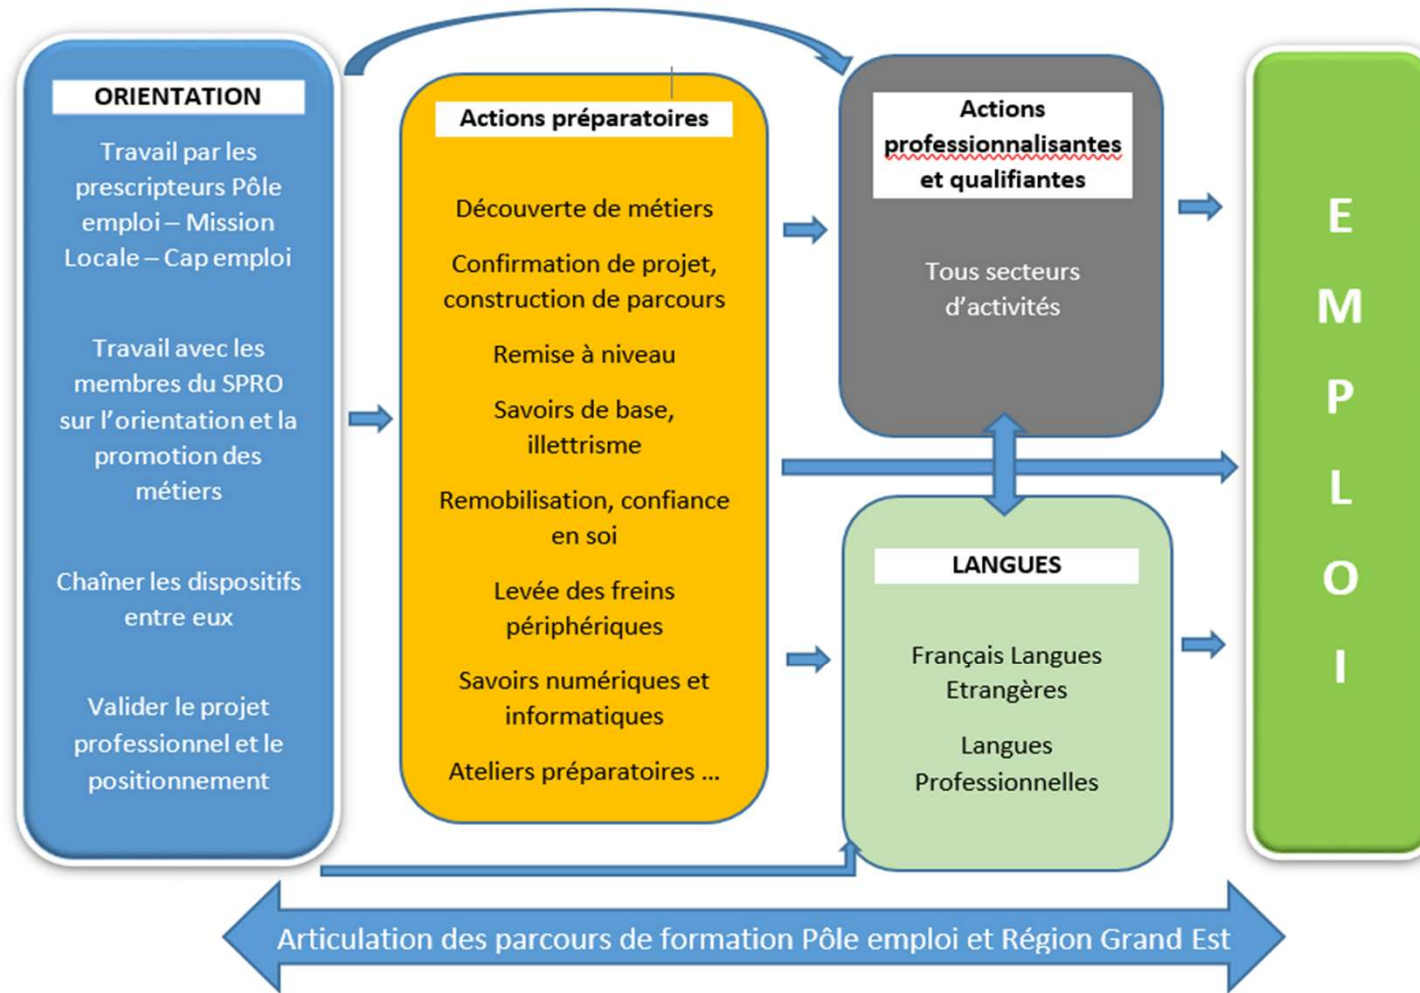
ORIENTATION

Travail par les prescripteurs Pôle emploi – Mission Locale – Cap emploi

Travail avec les membres du SPRO sur l'orientation et la promotion des métiers

Chaîner les dispositifs entre eux

Valider le projet professionnel et le positionnement

Actions préparatoires

Découverte de métiers

Confirmation de projet, construction de parcours

Remise à niveau

Savoirs de base, illettrisme

Remobilisation, confiance en soi

Levée des freins périphériques

Savoirs numériques et informatiques

Ateliers préparatoires ...

Actions professionnalisantes et qualifiantes

Tous secteurs d'activités

LANGUES

Français Langues Etrangères

Langues Professionnelles

E M P L O I

Articulation des parcours de formation Pôle emploi et Région Grand Est